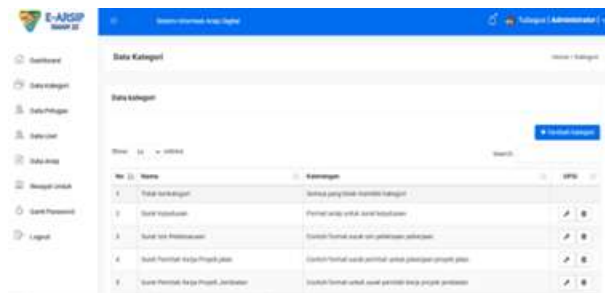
E-ARSIP

Sistem Informasi Arsip Digital

Tubagus | Administrator

Dashboard

Data Kategori

Data Petugas

Data User

Data Arsip

Riwayat Unduh

Ganti Password

Logout

Data Kategori

Home / Kategori

Data Kategori

+ Tambah Kategori

Show 10 entries

Search:

| No | Nama | Keterangan | OPSI |
|---|---|---|---|
| 1 | Tidak berkategori | Semua yang tidak memiliki kategori | |
| 2 | Surat Keputusan | Format arsip untuk surat keputusan | |
| 3 | Surat Izin Pelaksanaan | Contoh format surat izin pelaksanaan pekerjaan | |
| 4 | Surat Perintah Kerja Proyek Jalan | Contoh format surat perintah untuk pekerjaan proyek jalan | |
| 5 | Surat Perintah Kerja Proyek Jembatan | Contoh format untuk surat perintah kerja proyek jembatan | |